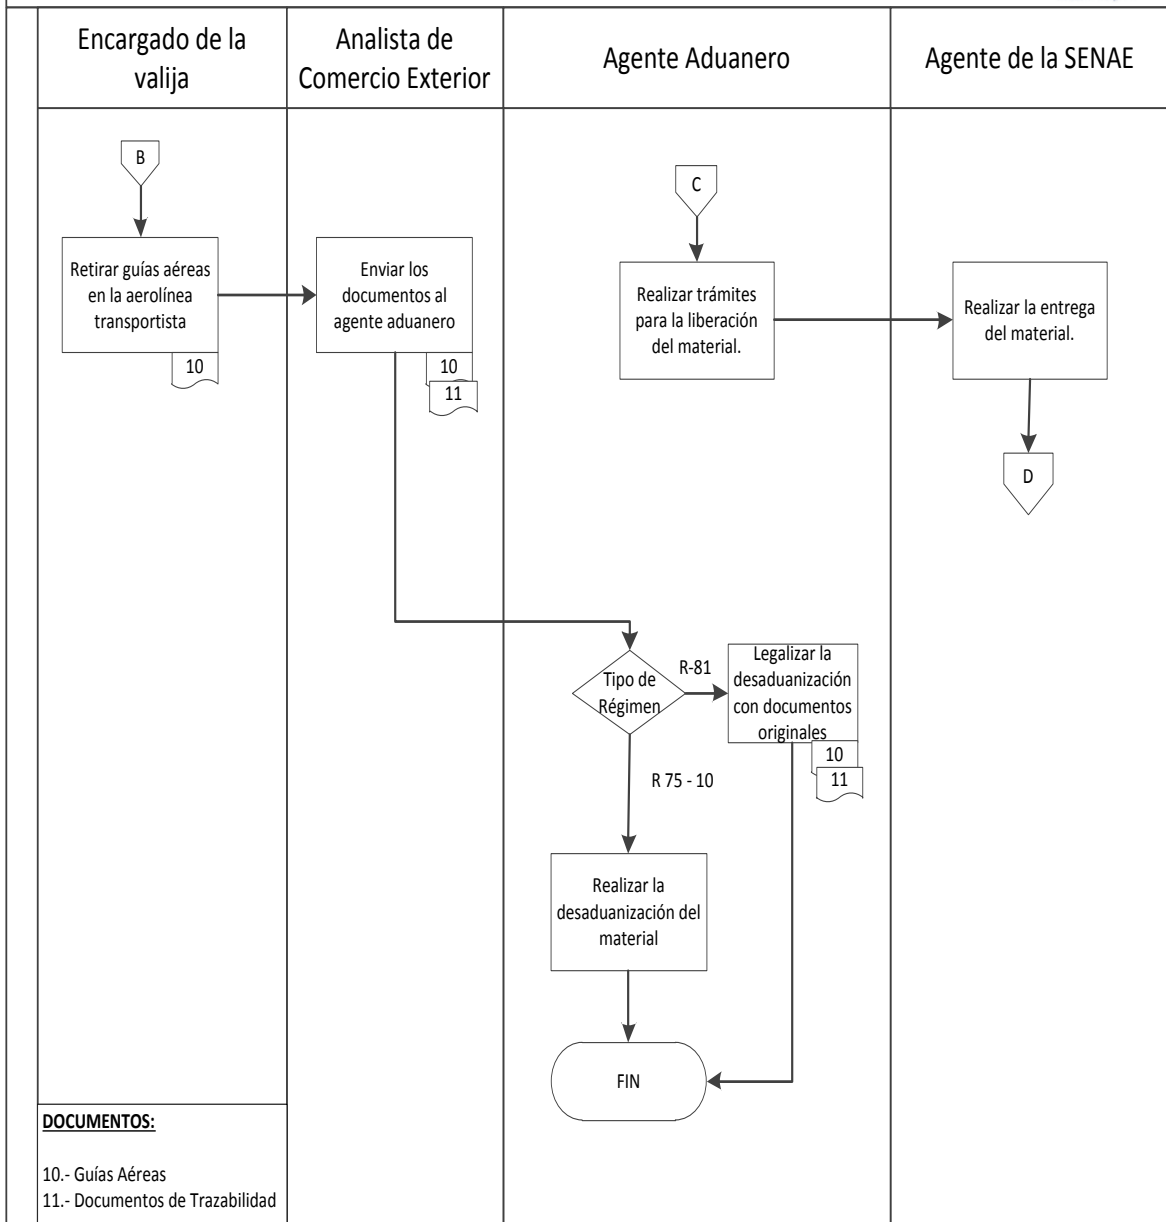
Encargado de la valija

Analista de Comercio Exterior

Agente Aduanero

Agente de la SENAE

B

Retirar guías aéreas en la aerolínea transportista

10

Enviar los documentos al agente aduanero

10

11

C

Realizar trámites para la liberación del material.

Realizar la entrega del material.

D

Tipo de Régimen

R-81

Legalizar la desaduanización con documentos originales

10

11

R 75 - 10

Realizar la desaduanización del material

FIN

DOCUMENTOS:

10.- Guías Aéreas
11.- Documentos de Trazabilidad